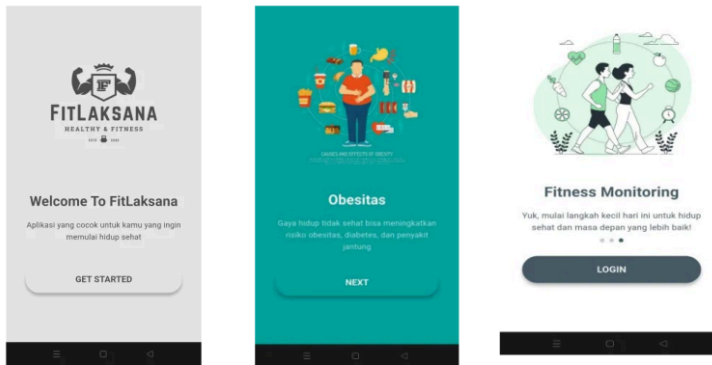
F

FITLAKSANA

HEALTHY & FITNESS

Welcome To FitLaksana

Aplikasi yang cocok untuk kamu yang ingin memulai hidup sehat

GET STARTED

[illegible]

Obesitas

Gaya hidup tidak sehat bisa meningkatkan risiko obesitas, diabetes, dan penyakit jantung

NEXT

Fitness Monitoring

Yuk, mulai langkah kecil hari ini untuk hidup sehat dan masa depan yang lebih baik!

LOGIN